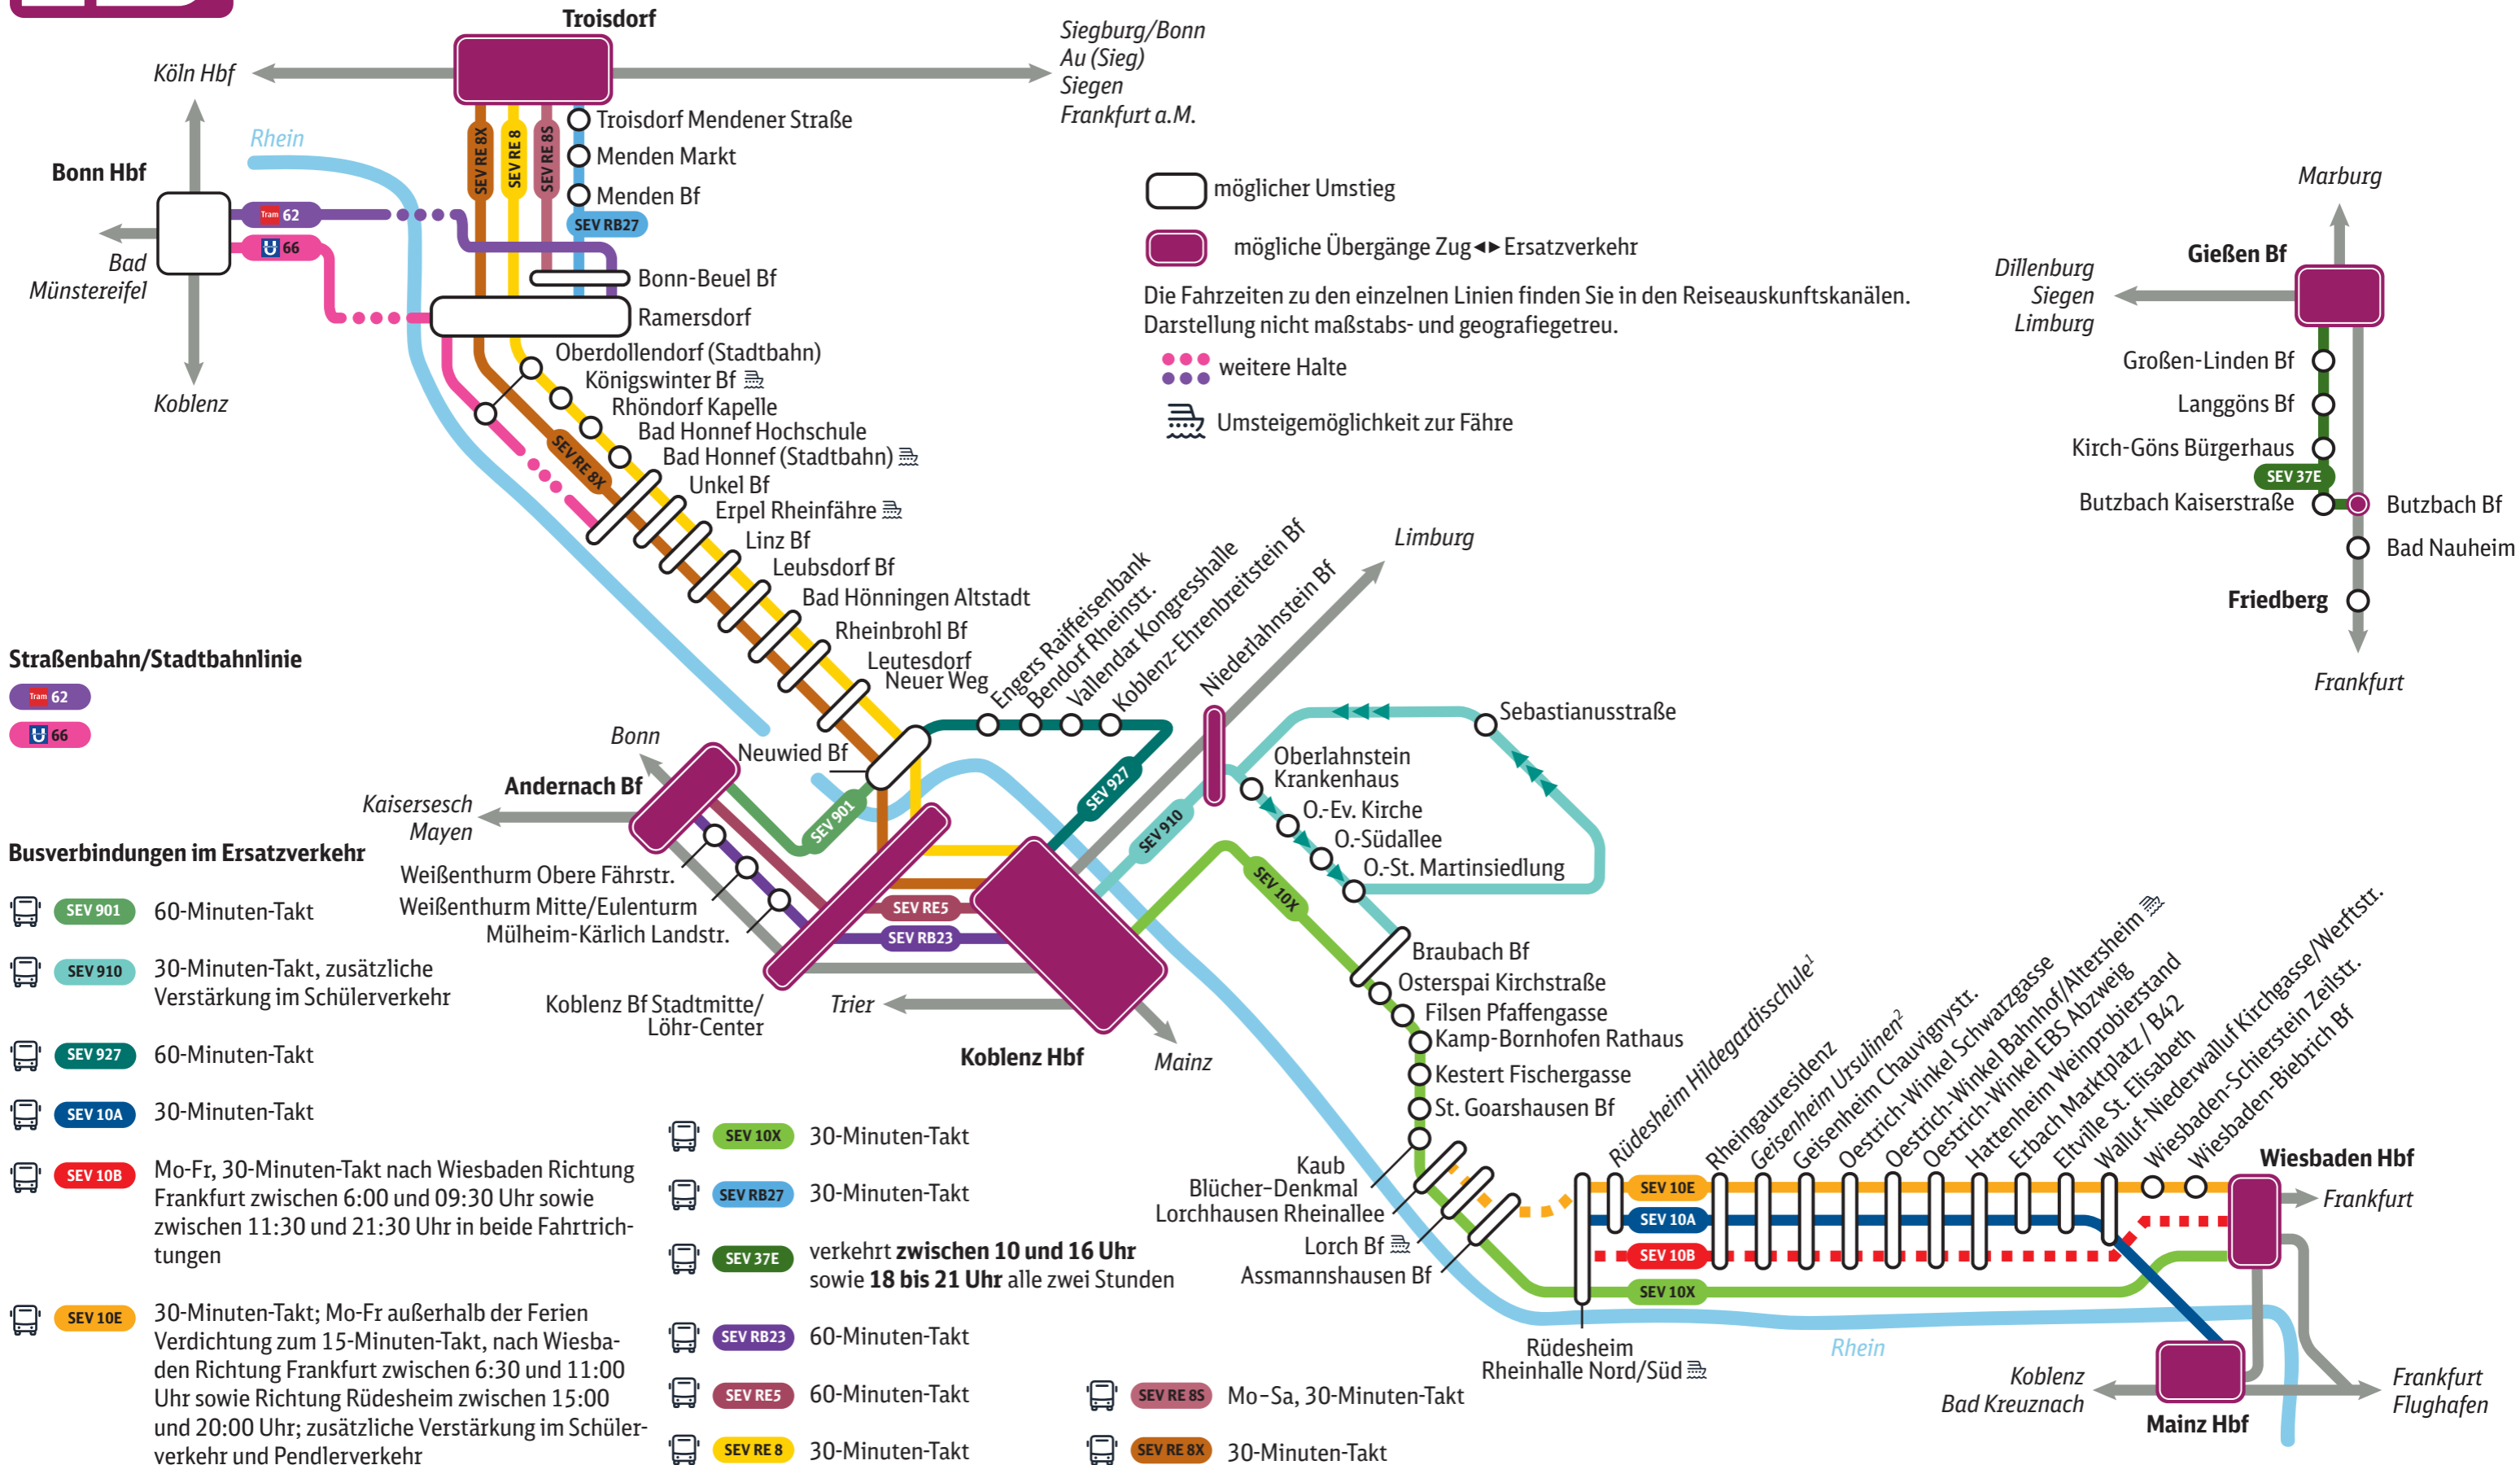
Troisdorf
Köln Hbf
Siegburg/Bonn
Au (Sieg)
Siegen
Frankfurt a.M.
Rhein
SEV RE 8X
SEV RE 8
SEV RE 8S
Troisdorf Mendener Straße
Menden Markt
Menden Bf
SEV RB27
Bonn Hbf
Tram 62
66
Bad Münstereifel
Koblenz
Bonn-Beuel Bf
Ramersdorf
Oberdollendorf (Stadtbahn)
Königswinter Bf
Rhöndorf Kapelle
Bad Honnef Hochschule
Bad Honnef (Stadtbahn)
Unkel Bf
Erpel Rheinfähre
Linz Bf
Leubsdorf Bf
Bad Hönningen Altstadt
Rheinbrohl Bf
Leutesdorf Neuer Weg
SEV RE 8X
möglicher Umstieg
mögliche Übergänge Zug ◂▸ Ersatzverkehr
Die Fahrzeiten zu den einzelnen Linien finden Sie in den Reiseauskunftskanälen. Darstellung nicht maßstabs- und geografiegetreu.
weitere Halte
Umsteigemöglichkeit zur Fähre
Marburg
Gießen Bf
Dillenburg
Siegen
Limburg
Großen-Linden Bf
Langgöns Bf
Kirch-Göns Bürgerhaus
SEV 37E
Butzbach Kaiserstraße
Butzbach Bf
Bad Nauheim
Friedberg
Frankfurt
Limburg
Engers Raiffeisenbank
Bendorf Rheinstr.
Vallendar Kongresshalle
Koblenz-Ehrenbreitstein Bf
Niederlahnstein Bf
Straßenbahn/Stadtbahnlinie
Tram 62
66
Bonn
Neuwied Bf
Andernach Bf
Kaisersesch
Mayen
SEV 901
SEV 927
SEV 910
Sebastianusstraße
Oberlahnstein Krankenhaus
O.-Ev. Kirche
O.-Südallee
O.-St. Martinsiedlung
Busverbindungen im Ersatzverkehr
Weißenthurm Obere Fährstr.
Weißenthurm Mitte/Eulenturm
Mülheim-Kärlich Landstr.
SEV RE5
SEV RB23
SEV 10X
Braubach Bf
Osterspai Kirchstraße
Filsen Pfaffengasse
Kamp-Bornhofen Rathaus
Kestert Fischergasse
St. Goarshausen Bf
SEV 901 60-Minuten-Takt
SEV 910 30-Minuten-Takt, zusätzliche Verstärkung im Schülerverkehr
SEV 927 60-Minuten-Takt
SEV 10A 30-Minuten-Takt
SEV 10B Mo-Fr, 30-Minuten-Takt nach Wiesbaden Richtung Frankfurt zwischen 6:00 und 09:30 Uhr sowie zwischen 11:30 und 21:30 Uhr in beide Fahrtrichtungen
SEV 10E 30-Minuten-Takt; Mo-Fr außerhalb der Ferien Verdichtung zum 15-Minuten-Takt, nach Wiesbaden Richtung Frankfurt zwischen 6:30 und 11:00 Uhr sowie Richtung Rüdesheim zwischen 15:00 und 20:00 Uhr; zusätzliche Verstärkung im Schülerverkehr und Pendlerverkehr
Koblenz Bf Stadtmitte/ Löhr-Center
Trier
Koblenz Hbf
Mainz
SEV 10X 30-Minuten-Takt
SEV RB27 30-Minuten-Takt
SEV 37E verkehrt zwischen 10 und 16 Uhr sowie 18 bis 21 Uhr alle zwei Stunden
SEV RB23 60-Minuten-Takt
SEV RE5 60-Minuten-Takt
SEV RE 8 30-Minuten-Takt
SEV RE 8S Mo-Sa, 30-Minuten-Takt
SEV RE 8X 30-Minuten-Takt
Kaub Blücher-Denkmal
Lorchhausen Rheinallee
Lorch Bf
Assmannshausen Bf
Rüdesheim Hildegardisschule¹
Rheingauresidenz
Geisenheim Ursulinen²
Geisenheim Chauvignystr.
Oestrich-Winkel Schwarzgasse
Oestrich-Winkel Bahnhof/Altersheim
Oestrich-Winkel EBS Abzweig
Hattenheim Weinprobierstand
Erbach Marktplatz / B42
Eltville St. Elisabeth
Walluf-Niederwalluf Kirchgasse/Werftstr.
Wiesbaden-Schierstein Zellstr.
Wiesbaden-Biebrich Bf
Wiesbaden Hbf
Frankfurt
SEV 10E
SEV 10A
SEV 10B
SEV 10X
Rüdesheim Rheinhalle Nord/Süd
Rhein
Koblenz
Bad Kreuznach
Mainz Hbf
Frankfurt Flughafen